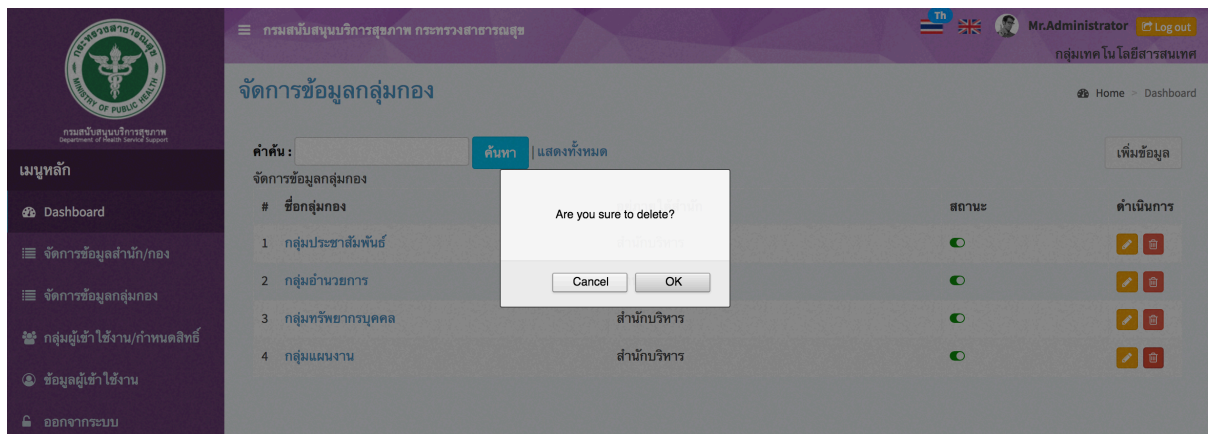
กระทรวงสาธารณสุข
MINISTRY OF PUBLIC HEALTH
กรมสนับสนุนบริการสุขภาพ
Department of Health Service Support

≡ กรมสนับสนุนบริการสุขภาพ กระทรวงสาธารณสุข

Th

Mr.Administrator Log out
กลุ่มเทคโนโลยีสารสนเทศ

เมนูหลัก

Dashboard

จัดการข้อมูลสำนัก/กอง

จัดการข้อมูลกลุ่มกอง

กลุ่มผู้เข้าใช้งาน/กำหนดสิทธิ์

ข้อมูลผู้เข้าใช้งาน

ออกจากระบบ

จัดการข้อมูลกลุ่มกอง

Home > Dashboard

คำค้น : ค้นหา | แสดงทั้งหมด

เพิ่มข้อมูล

จัดการข้อมูลกลุ่มกอง

| # | ชื่อกลุ่มกอง | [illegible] | สถานะ | ดำเนินการ |
|---|---|---|---|---|
| 1 | กลุ่มประชาสัมพันธ์ | สำนักบริหาร | | |
| 2 | กลุ่มอำนวยการ | | | |
| 3 | กลุ่มทรัพยากรบุคคล | สำนักบริหาร | | |
| 4 | กลุ่มแผนงาน | สำนักบริหาร | | |

Are you sure to delete?

Cancel OK